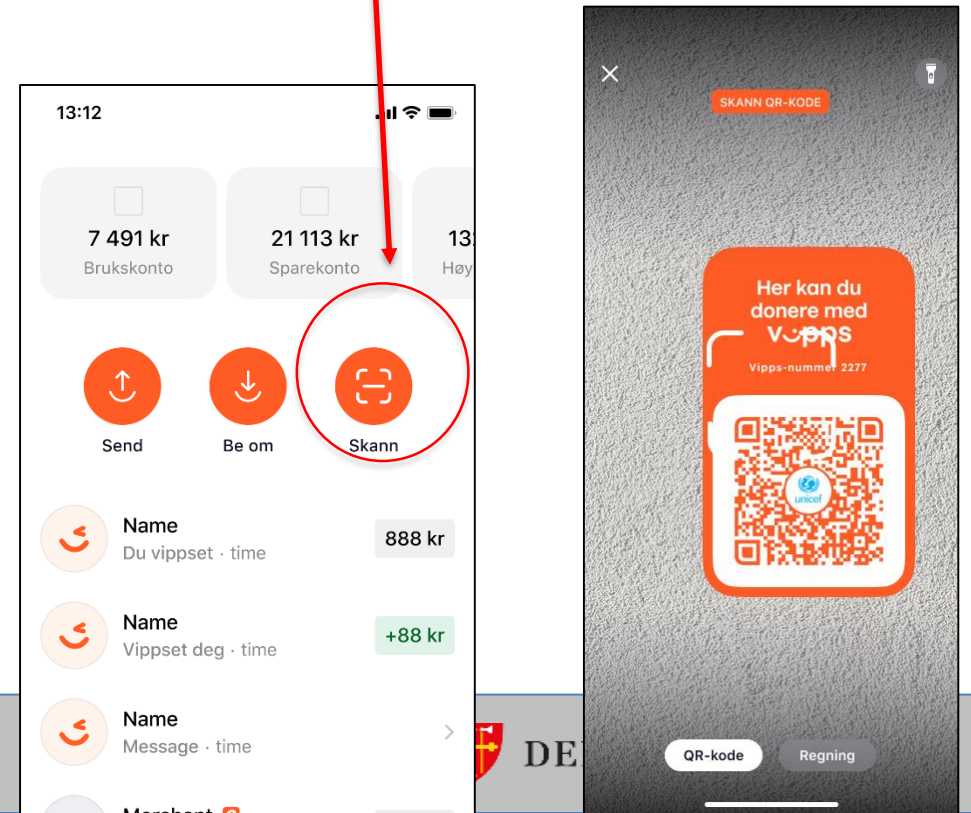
13:12

7 491 kr
Brukskonto

21 113 kr
Sparekonto

13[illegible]
Høy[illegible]

Send

Be om

Skann

Name
Du vippset · time
888 kr

Name
Vippset deg · time
+88 kr

Name
Message · time

Merchant

DE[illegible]

SKANN QR-KODE

Her kan du donere med vipps

Vipps-nummer 2277

unicef

QR-kode

Regning